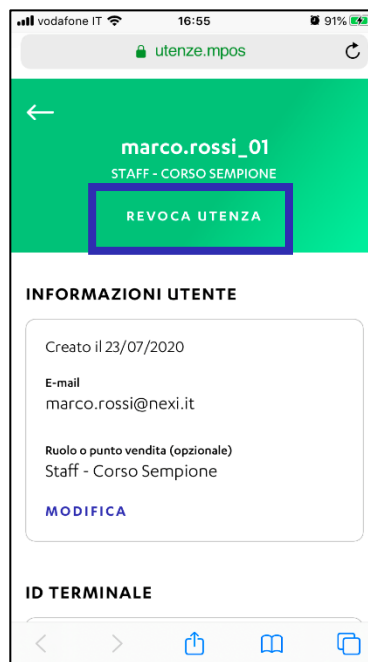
vodafone IT 16:55 91%

utenze.mpos

marco.rossi_01

STAFF - CORSO SEMPIONE

REVOCA UTENZA

INFORMAZIONI UTENTE

Creato il 23/07/2020

E-mail

marco.rossi@nexi.it

Ruolo o punto vendita (opzionale)

Staff - Corso Sempione

MODIFICA

ID TERMINALE